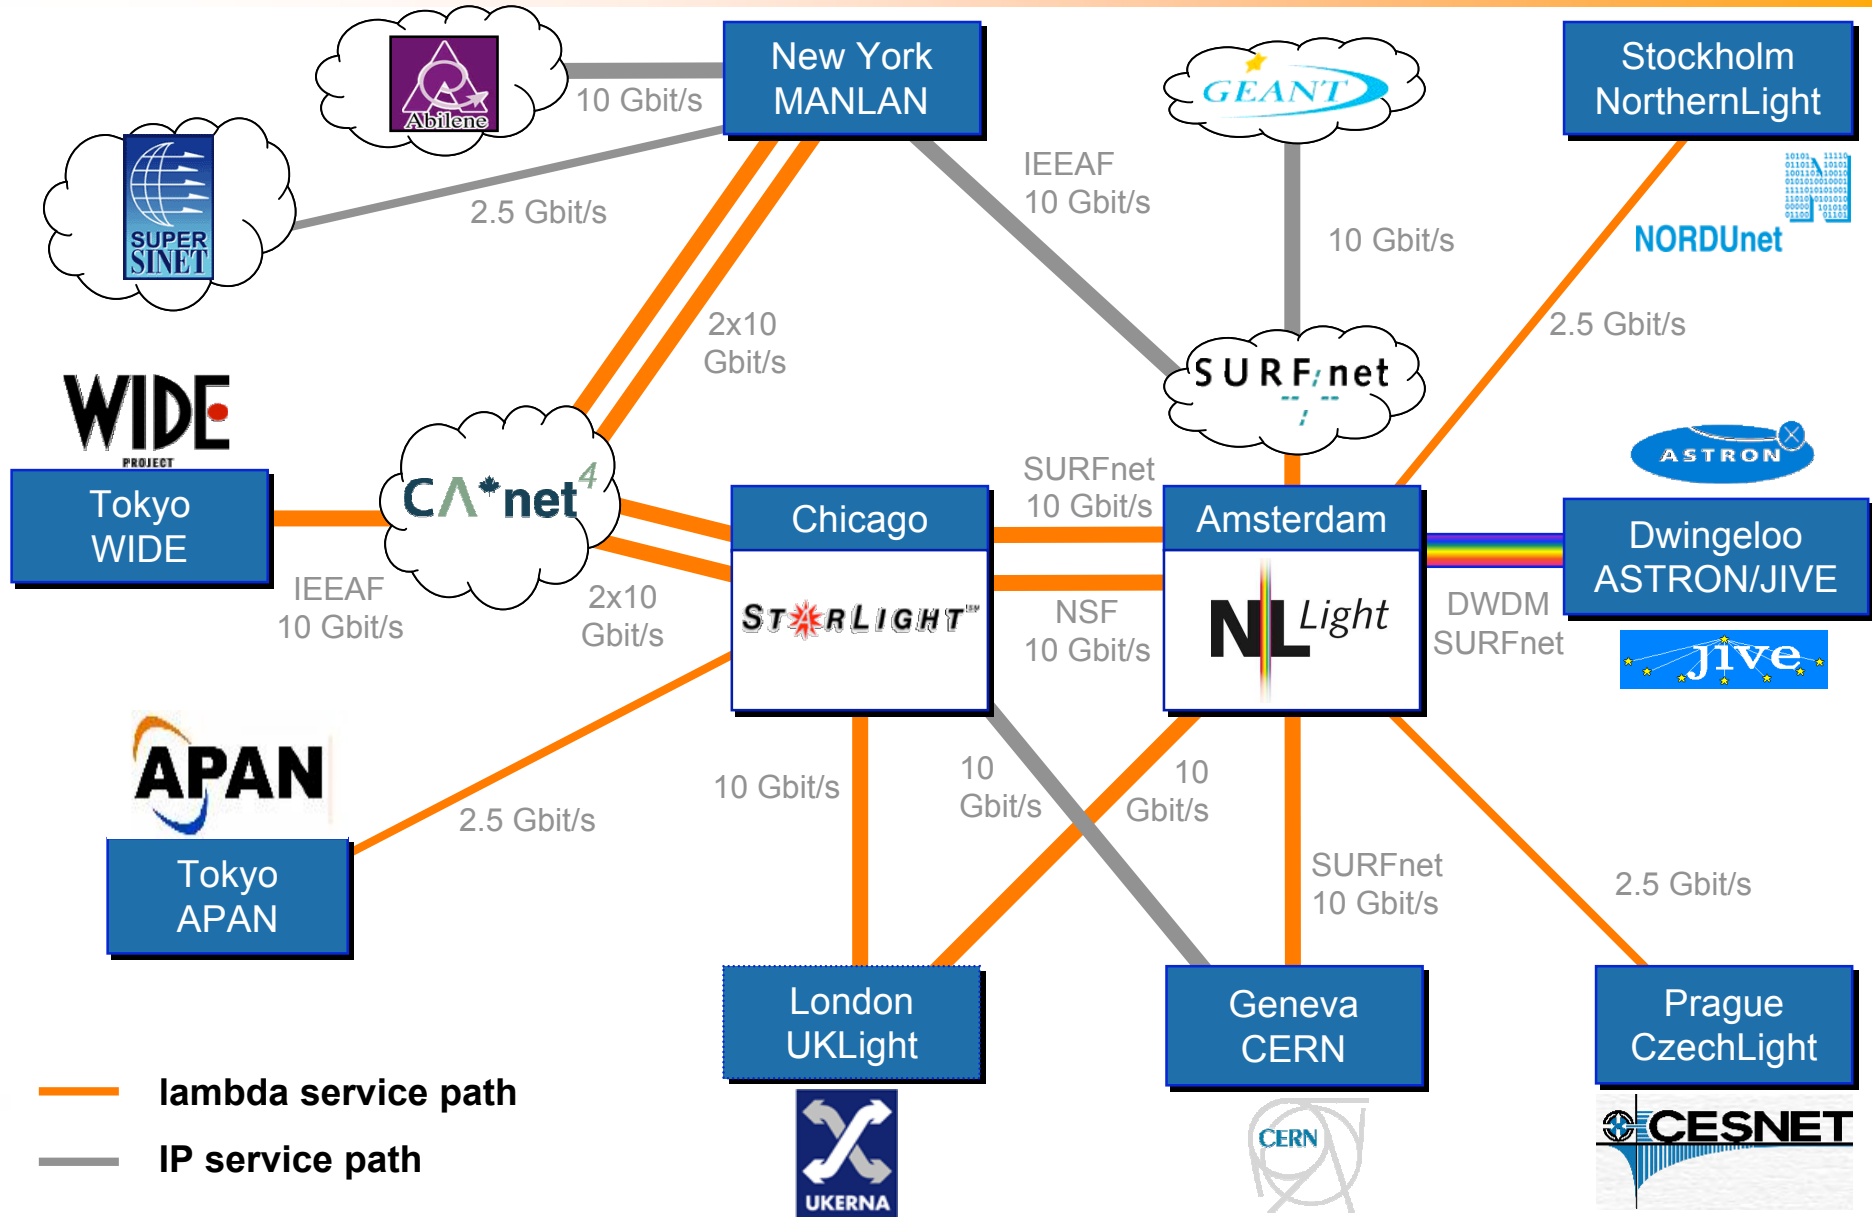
Abilene

10 Gbit/s

New York MANLAN

GEANT

Stockholm NorthernLight

SUPER SINET

2.5 Gbit/s

IEEAF 10 Gbit/s

10 Gbit/s

NORDUnet

2x10 Gbit/s

2.5 Gbit/s

WIDE PROJECT

SURFnet

Tokyo WIDE

CA*net4

ASTRON

SURFnet 10 Gbit/s

Chicago

Amsterdam

Dwingeloo ASTRON/JIVE

IEEAF 10 Gbit/s

2x10 Gbit/s

STARLIGHT

NSF 10 Gbit/s

NL Light

DWDM SURFnet

jive

APAN

10 Gbit/s

10 Gbit/s

10 Gbit/s

Tokyo APAN

2.5 Gbit/s

SURFnet 10 Gbit/s

2.5 Gbit/s

London UKLight

Geneva CERN

Prague CzechLight

lambda service path

IP service path

UKERNA

CERN

CESNET